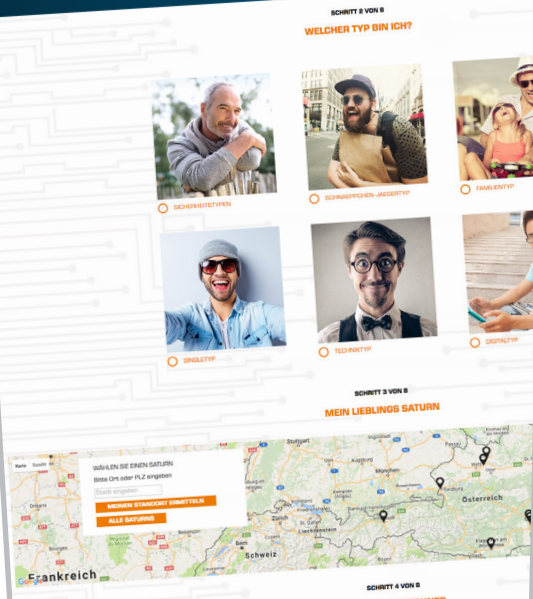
SCHRITT 2 VON 5

WELCHER TYP BIN ICH?

SICHERHEITSTYPEN

SCHNAEPPCHEN JAEGERTYP

FAMILIENTYP

SINGLETYP

TECHNIKTYP

DIGITALTYP

SCHRITT 3 VON 5

MEIN LIEBLINGS SATURN

Karte Satellit

WÄHLEN SIE EINEN SATURN

Bitte Ort oder PLZ eingeben

Stadt eingeben

MEINEN STANDORT ERMITTELN

ALLE SATURNS

Stuttgart

München

Österreich

Schweiz

Liechtenstein

Frankreich

Google

SCHRITT 4 VON 5